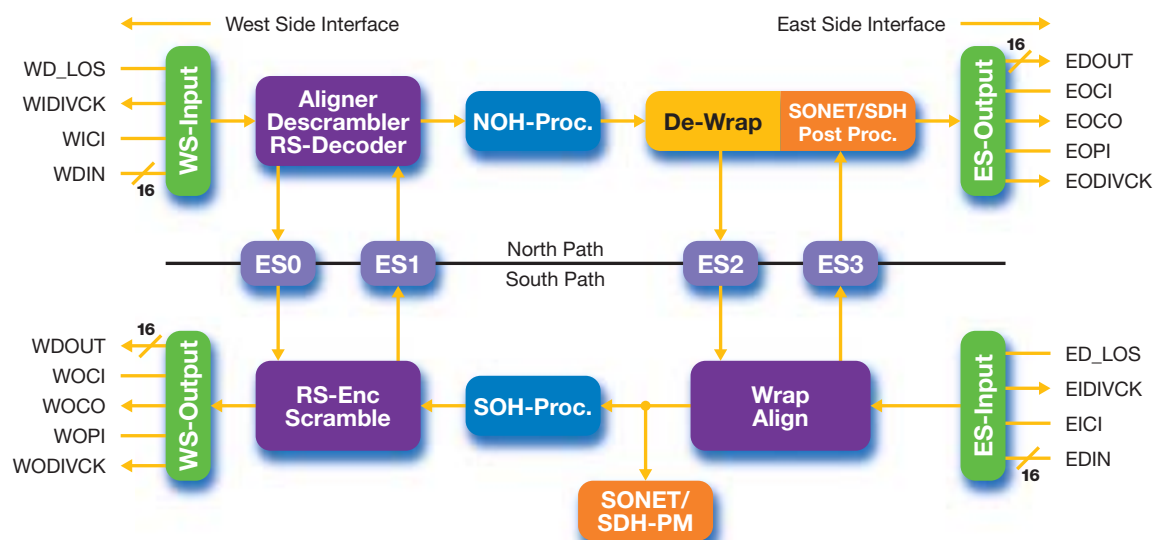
West Side Interface

East Side Interface

WD_LOS
WIDIVCK
WICI
WDIN
16

WS-Input

Aligner Descrambler RS-Decoder

NOH-Proc.

De-Wrap

SONET/SDH Post Proc.

ES-Output

16
EDOUT
EOCI
EOCO
EOPI
EODIVCK

ES0
ES1
North Path
South Path
ES2
ES3

16
WDOUT
WOCI
WOCO
WOPI
WODIVCK

WS-Output

RS-Enc Scramble

SOH-Proc.

Wrap Align

ES-Input

ED_LOS
EIDIVCK
EICI
EDIN
16

SONET/ SDH-PM